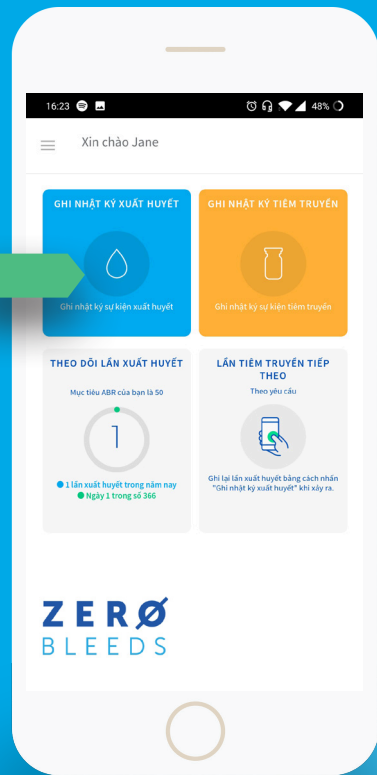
16:23

48%

Xin chào Jane

GHI NHẬT KÝ XUẤT HUYẾT

Ghi nhật ký sự kiện xuất huyết

GHI NHẬT KÝ TIÊM TRUYỀN

Ghi nhật ký sự kiện tiêm truyền

THEO DÕI LẦN XUẤT HUYẾT

Mục tiêu ABR của bạn là 50

1

1 lần xuất huyết trong năm nay
Ngày 1 trong số 366

LẦN TIÊM TRUYỀN TIẾP THEO

Theo yêu cầu

Ghi lại lần xuất huyết bằng cách nhấn "Ghi nhật ký xuất huyết" khi xảy ra.

ZERØ
BLEEDS